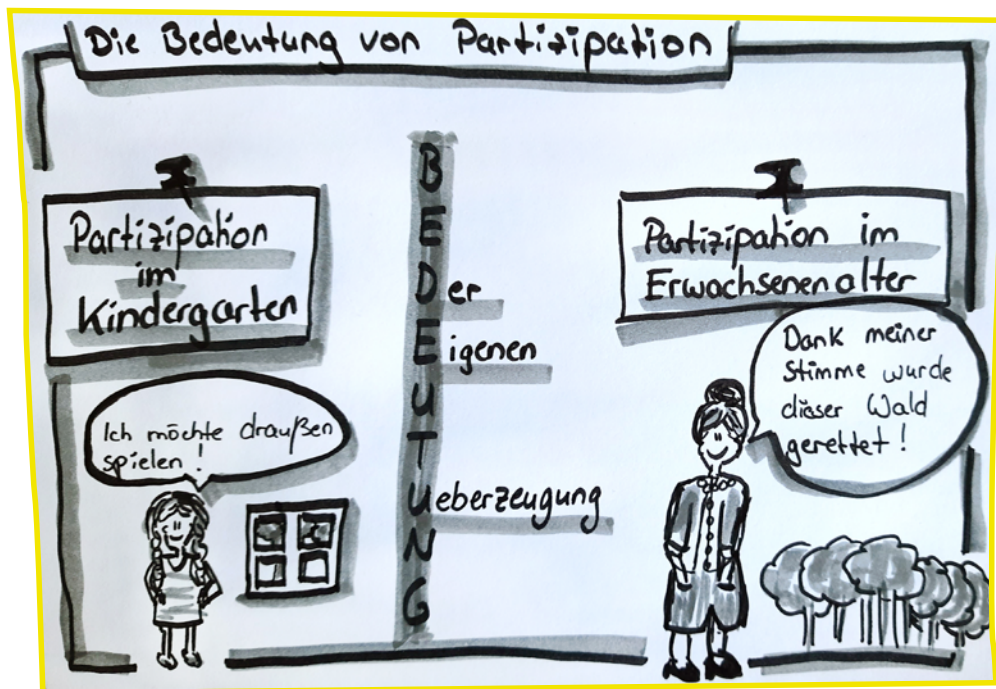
Die Bedeutung von Partizipation

Partizipation im Kindergarten

Ich möchte draußen spielen!

BEDEUTUNG

Der

Eigenen

Ueberzeugung

Partizipation im Erwachsenenalter

Dank meiner Stimme wurde dieser Wald gerettet!